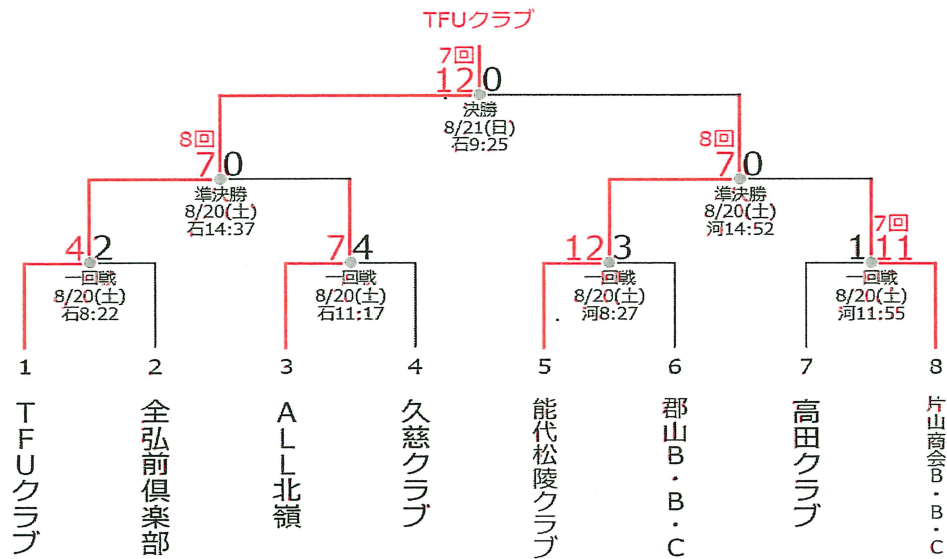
TFUクラブ

7回
12 0
決勝
8/21(日)
石9:25

8回
7 0
準決勝
8/20(土)
石14:37

8回
7 0
準決勝
8/20(土)
河14:52

4 2
一回戦
8/20(土)
石8:22

7 4
一回戦
8/20(土)
石11:17

12 3
一回戦
8/20(土)
河8:27

7回
1 11
一回戦
8/20(土)
河11:55

1 TFUクラブ
2 全弘前倶楽部
3 ALL北犢
4 久慈クラブ
5 能代松陵クラブ
6 郡山B・B・C
7 高田クラブ
8 片山商会B・B・C